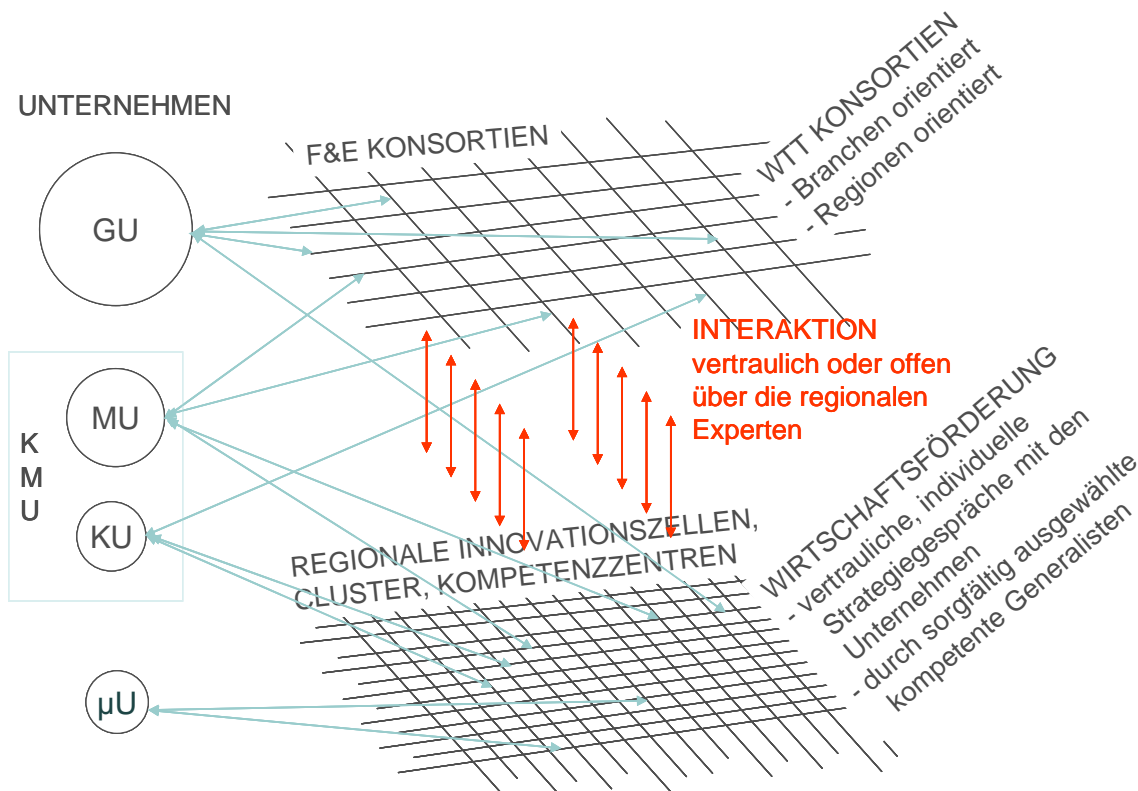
UNTERNEHMEN

GU

K
M
U

MU

KU

μU

F&E KONSORTIEN

WTT KONSORTIEN
- Branchen orientiert
- Regionen orientiert

INTERAKTION
vertraulich oder offen
über die regionalen
Experten

REGIONALE INNOVATIONSZELLEN,
CLUSTER, KOMPETENZZENTREN

WIRTSCHAFTSFÖRDERUNG
- vertrauliche, individuelle
Strategiegespräche mit den
Unternehmen
- durch sorgfältig ausgewählte
kompetente Generalisten